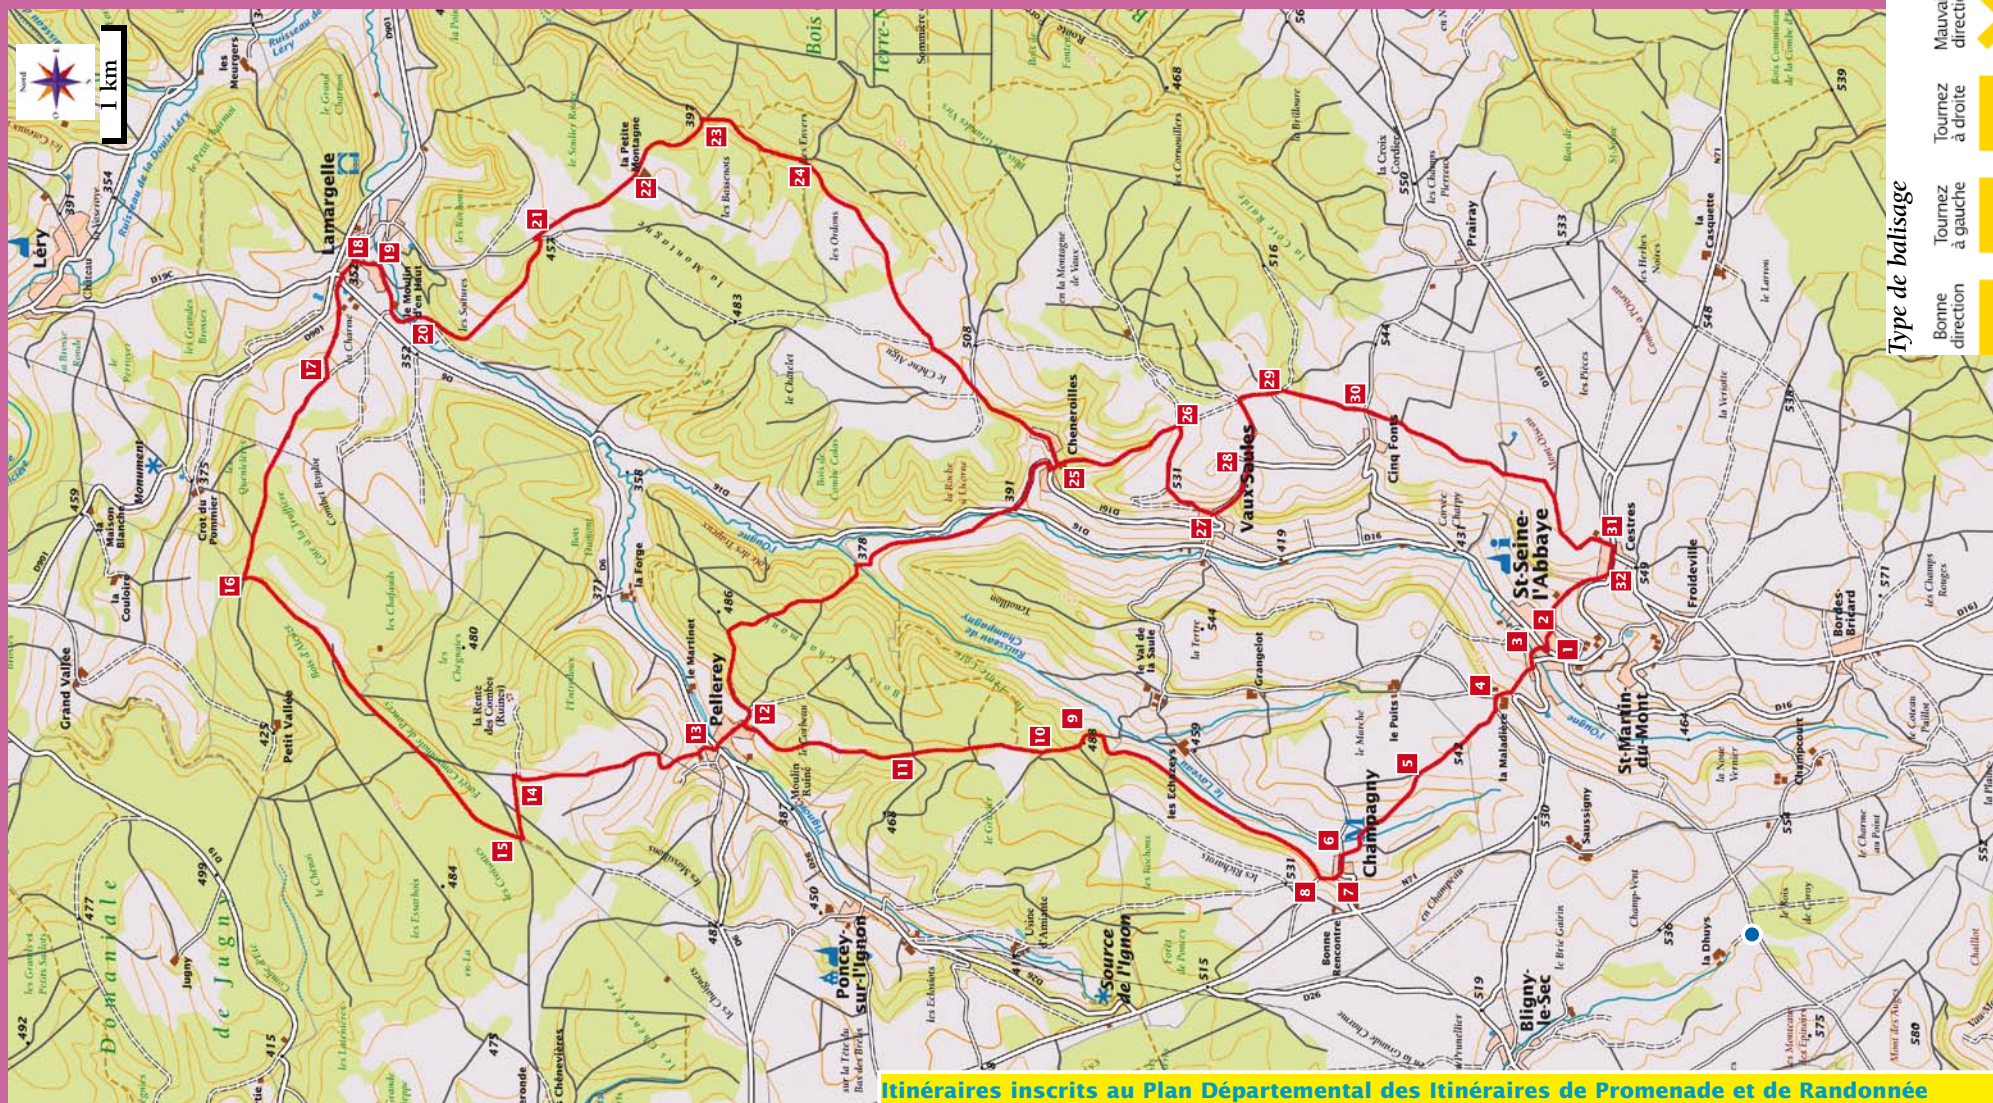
1 km

Type de balisage
Bonne direction
Tournez à gauche
Tournez à droite
Mauvaise direction

Léry
Lamargelle
les Meurgers
le Moulin d'en Haut
la Petite Montagne
les Buissenots
les Envers
les Ordons
la Montagne
le Châtelet
Chenerailles
Vaux-Saules
Cinq Fonts
St-Seine-l'Abbaye
Cestres
Froideville
Bordes-Bricard
St-Martin-du-Mont
la Maladière
Champagny
Saussigny
Bligny-le-Sec
la Dhuys
Bonne Rencontre
Source de l'Ignon
Poncey-sur-l'Ignon
Pellerey
le Martinet
la Forge
Moulin Ruiné
les Échezeys
le Val de la Saule
Grangelot
la Terre
le Puits
le Marché
Monument
Maison Blanche
Crot du Pommier
la Couloire
Grand Vallée
Petit Vallée
les Chaignots
Combet Bagdat
Domaniale de Jugny
Jugny
les Grandes Brosses
la Charme
les Sottures
la Croix Cordier
Prairay
la Casquette
Usine d'Amiante
Trouillon
Ruisseau de Champagny
l'Ougne
l'Ignon

1 2 3 4 5 6 7 8 9 10 11 12 13 14 15 16 17 18 19 20 21 22 23 24 25 26 27 28 29 30 31 32

391 354 459 375 358 377 486 480 425 499 484 477 492 415 473 487 450 468 387 378 391 352 452 397 483 508 531 516 544 537 539 533 548 549 571 464 542 459 488 544 419 431 530 554 536 519 575 580 552 515 522 510

D901 D16 D971 D19 D26 N71 D6 D103 D161

Itinéraires inscrits au Plan Départemental des Itinéraires de Promenade et de Randonnée